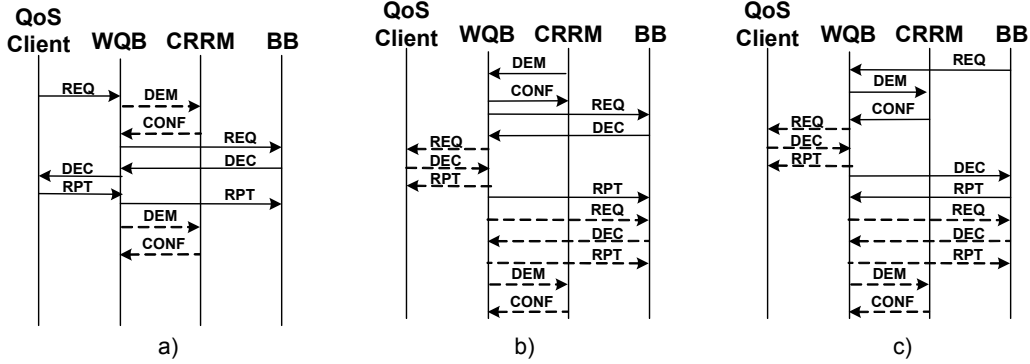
QoS Client WQB CRRM BB

REQ
DEM
CONF
REQ
DEC
DEC
RPT
RPT
DEM
CONF

a)

QoS Client WQB CRRM BB

DEM
CONF
REQ
DEC
REQ
DEC
RPT
RPT
REQ
DEC
RPT
DEM
CONF

b)

QoS Client WQB CRRM BB

REQ
DEM
CONF
REQ
DEC
RPT
DEC
RPT
REQ
DEC
RPT
DEM
CONF

c)